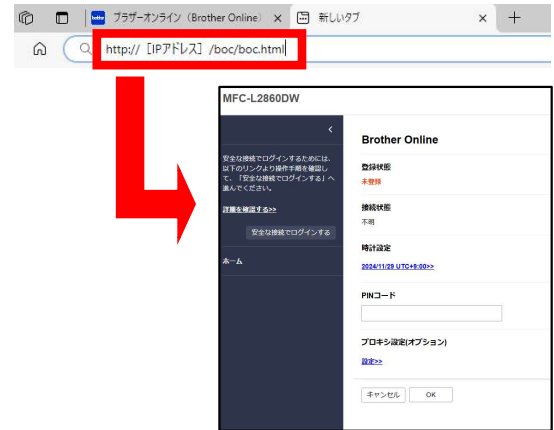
ブラザーオンライン（Brother Online） ×
新しいタブ ×
+
http://［IPアドレス］/boc/boc.html

MFC-L2860DW

<

安全な接続でログインするためには、以下のリンクより操作手順を確認して、「安全な接続でログインする」へ進んでください。

詳細を確認する>>

安全な接続でログインする

ホーム

Brother Online

登録状態
未登録

接続状態
不明

時計設定
2024/11/29 UTC+9:00>>

PINコード

プロキシ設定(オプション)
設定>>

キャンセル
OK